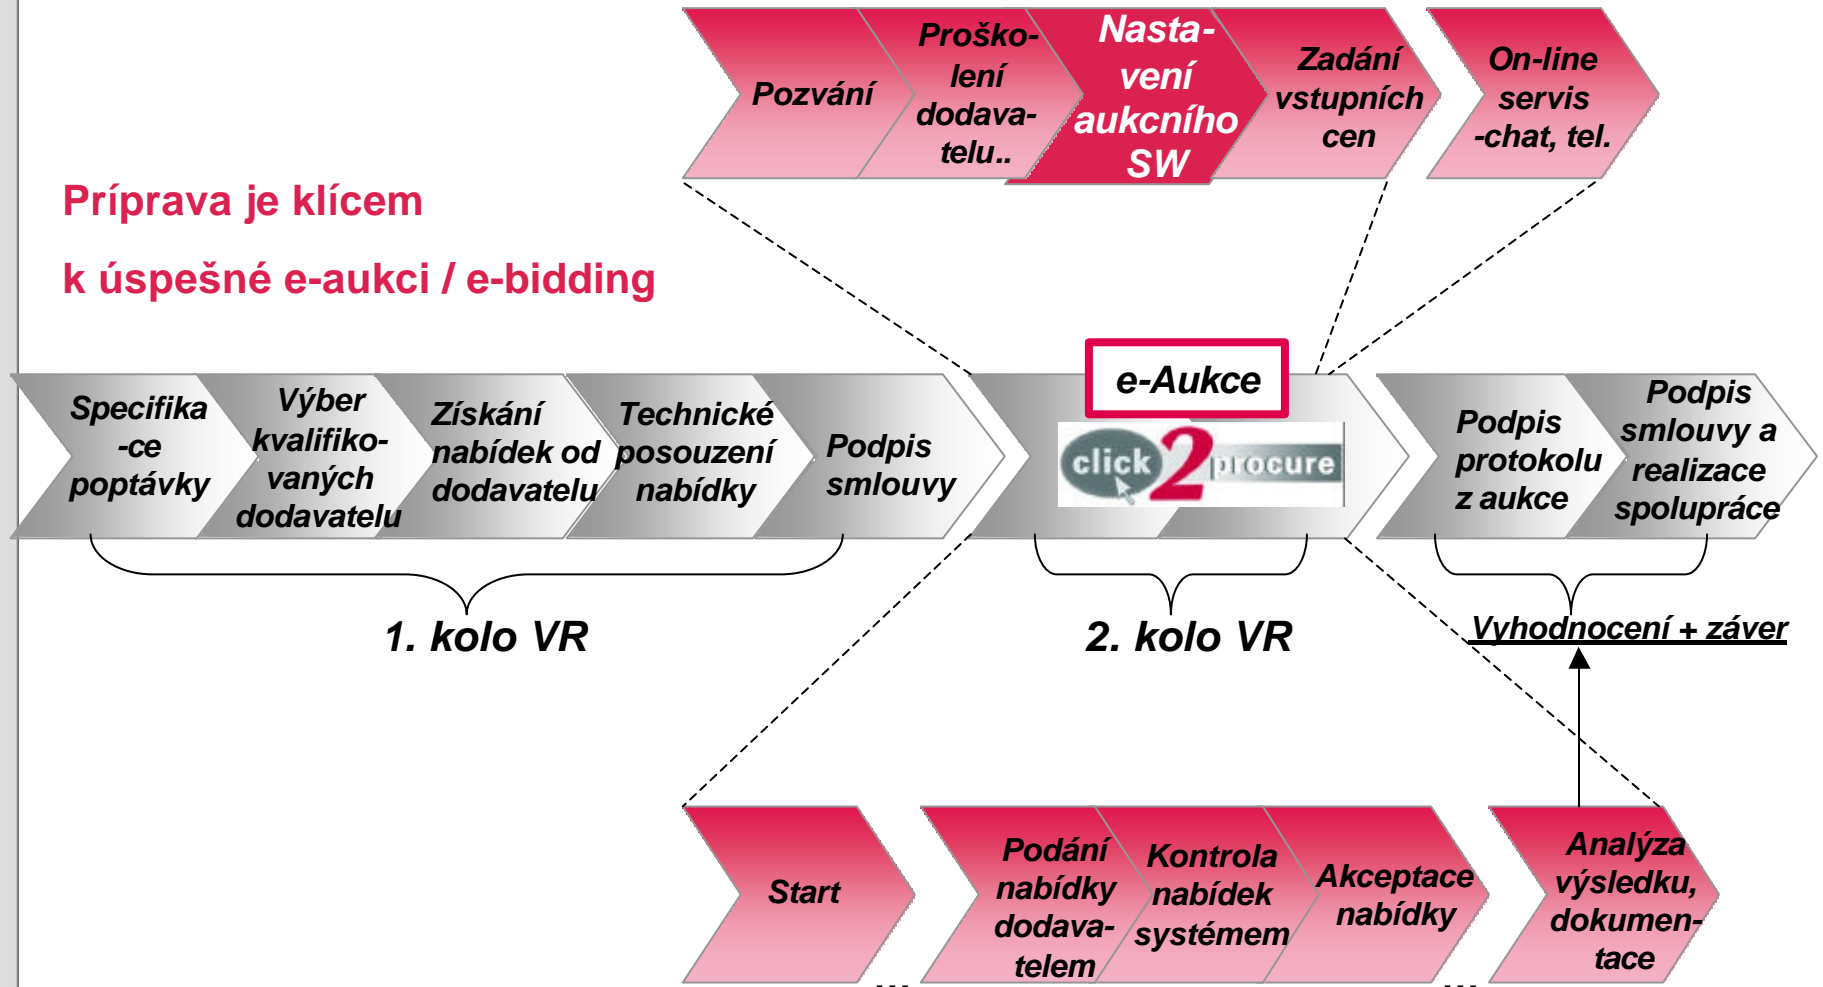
Pozvání

Proškolení dodavatelu..

Nastavení aukčního SW

Zadání vstupních cen

On-line servis -chat, tel.

Príprava je klícem

k úspešné e-aukci / e-bidding

Specifika-ce poptávky

Výber kvalifikovaných dodavatelu

Získání nabídek od dodavatelu

Technické posouzení nabídky

Podpis smlouvy

e-Aukce

click2procure

Podpis protokolu z aukce

Podpis smlouvy a realizace spolupráce

1. kolo VR

2. kolo VR

Vyhodnocení + záver

Start

Podání nabídky dodavatelem

Kontrola nabídek systémem

Akceptace nabídky

Analýza výsledku, dokumentace